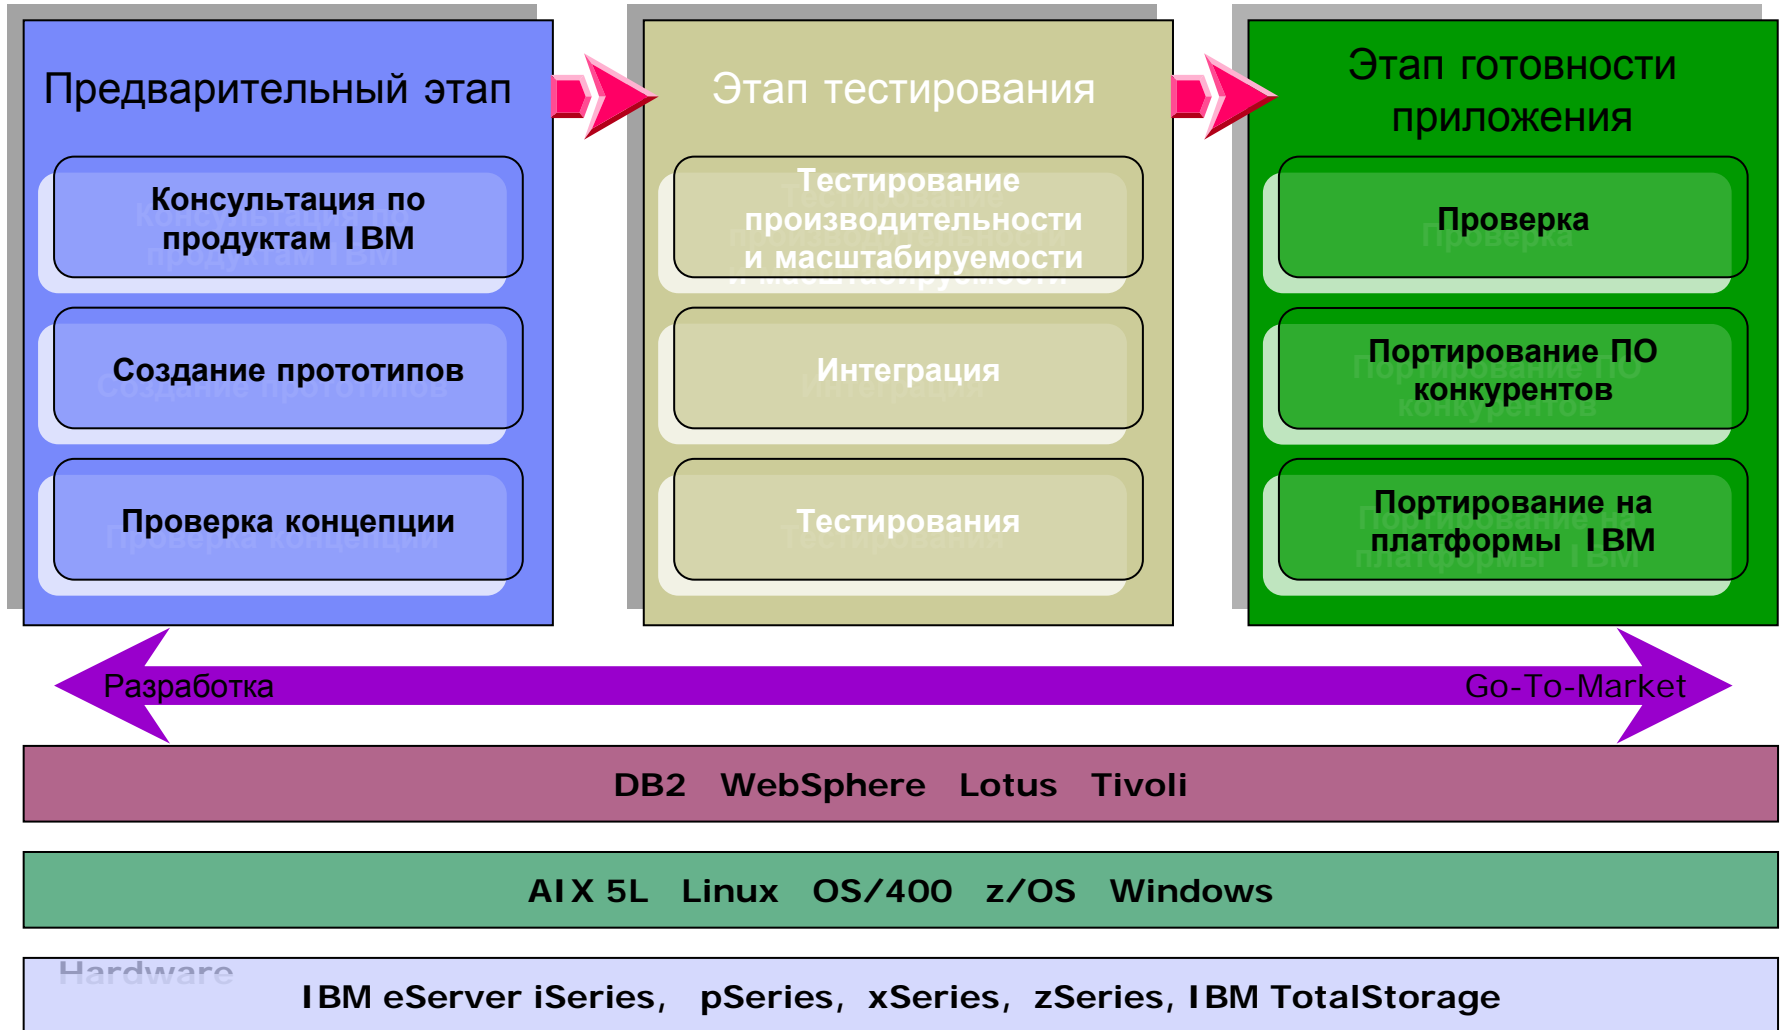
Предварительный этап

Консультация по продуктам IBM

Создание прототипов

Проверка концепции

Этап тестирования

Тестирование производительности и масштабируемости

Интеграция

Тестирования

Этап готовности приложения

Проверка

Портирование ПО конкурентов

Портирование на платформы IBM

Разработка

Go-To-Market

DB2 WebSphere Lotus Tivoli

AIX 5L Linux OS/400 z/OS Windows

Hardware

IBM eServer iSeries, pSeries, xSeries, zSeries, IBM TotalStorage